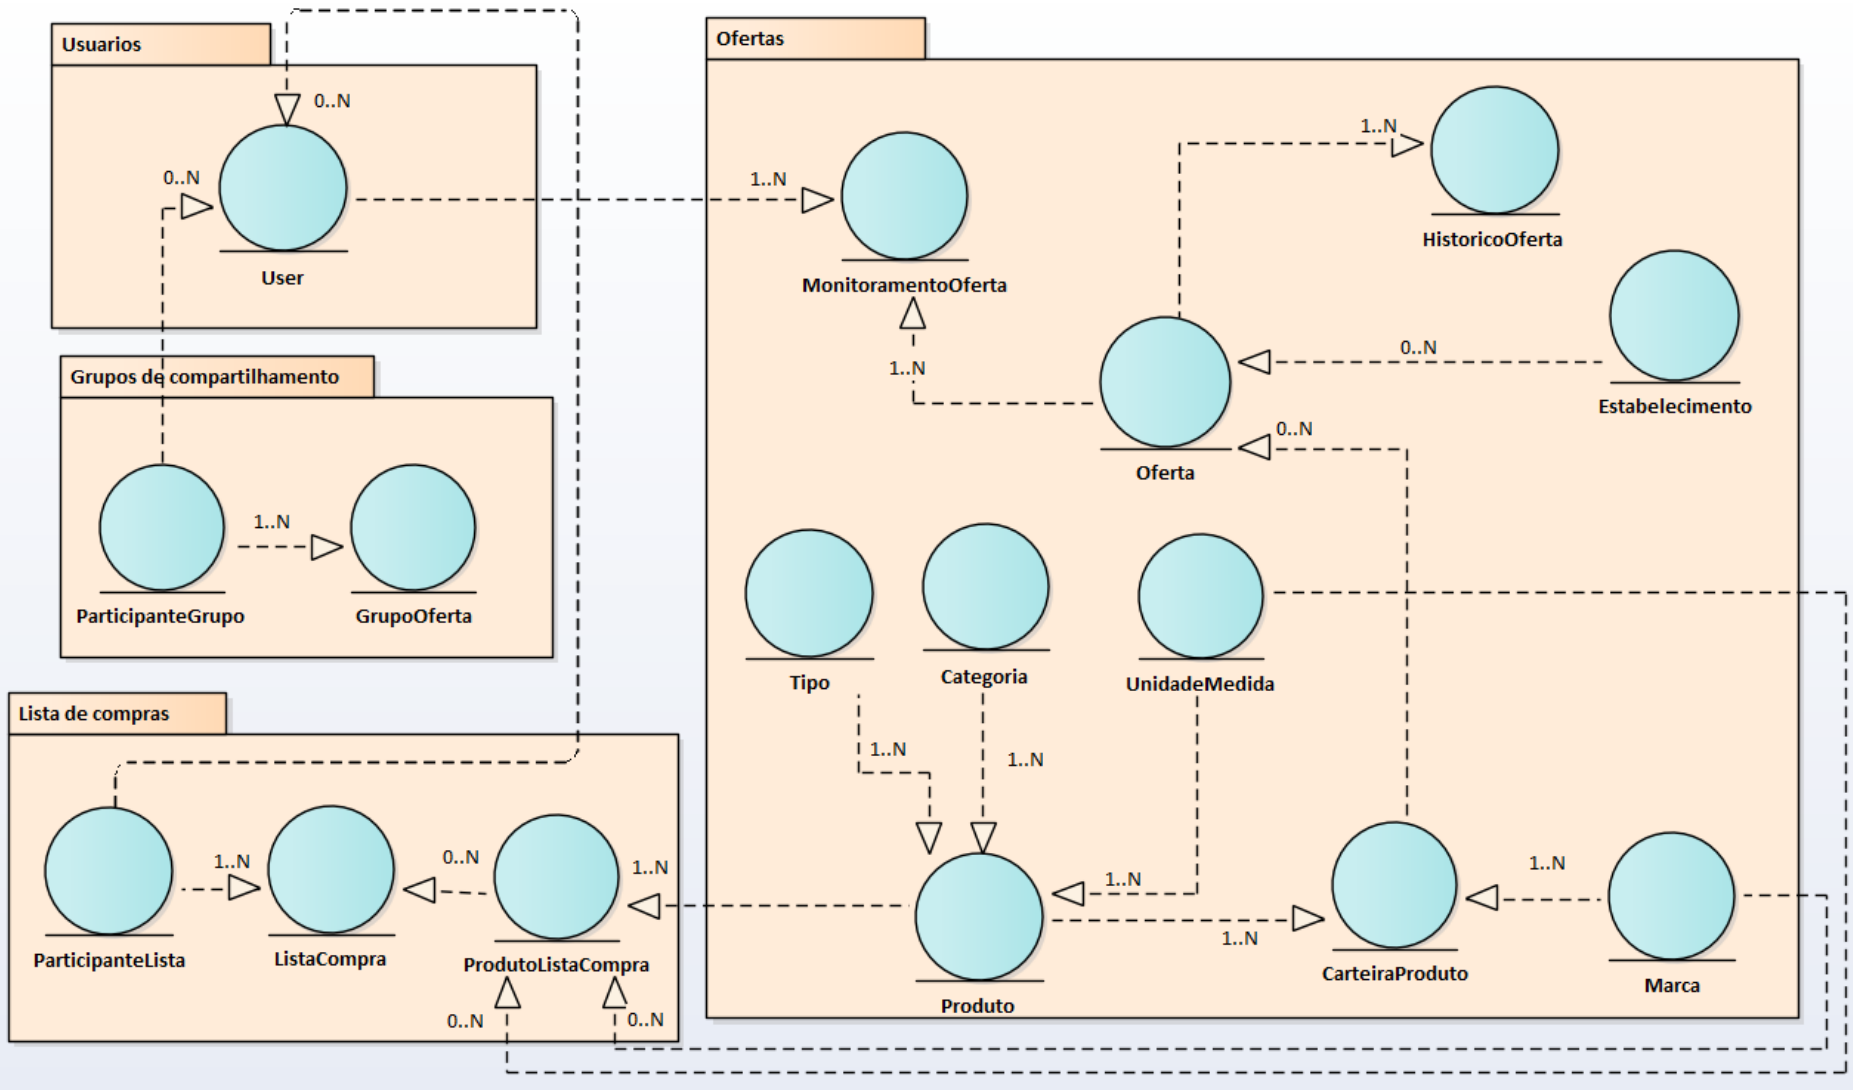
Usuarios

0..N

0..N

User

Grupos de compartilhamento

1..N

ParticipanteGrupo

GrupoOferta

Lista de compras

1..N

0..N

1..N

ParticipanteLista

ListaCompra

ProdutoListaCompra

0..N

0..N

Ofertas

1..N

MonitoramentoOferta

1..N

HistoricoOferta

1..N

0..N

Estabelecimento

Oferta

0..N

Tipo

Categoria

UnidadeMedida

1..N

1..N

1..N

1..N

1..N

Produto

CarteiraProduto

Marca